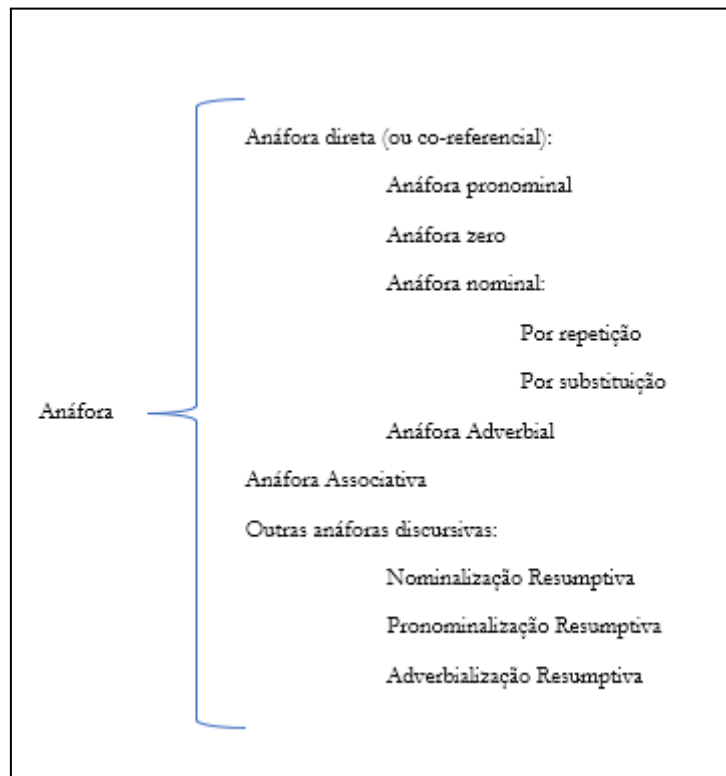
Anáfora

Anáfora direta (ou co-referencial):

Anáfora pronominal

Anáfora zero

Anáfora nominal:

Por repetição

Por substituição

Anáfora Adverbial

Anáfora Associativa

Outras anáforas discursivas:

Nominalização Resumptiva

Pronominalização Resumptiva

Adverbialização Resumptiva